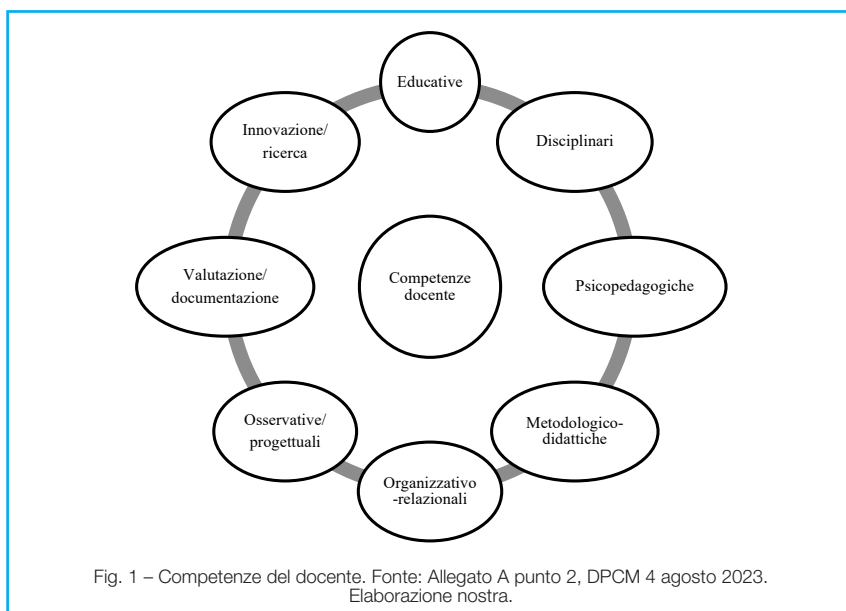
Educative

Disciplinari

Psicopedagogiche

Metodologico-didattiche

Organizzativo -relazionali

Osservative/ progettuali

Valutazione/ documentazione

Innovazione/ ricerca

Competenze docente

Fig. 1 – Competenze del docente. Fonte: Allegato A punto 2, DPCM 4 agosto 2023. Elaborazione nostra.